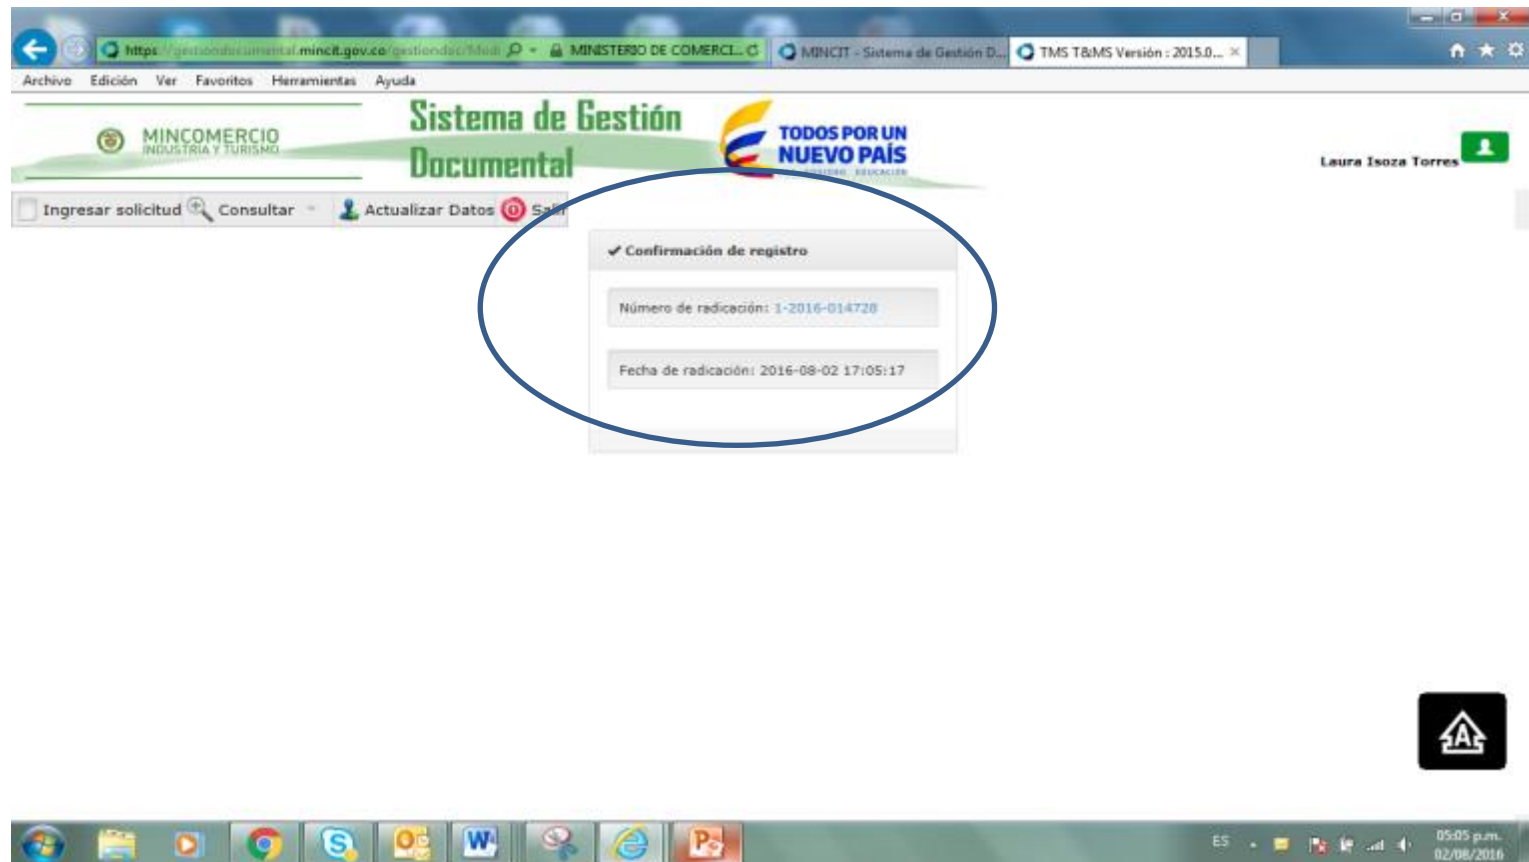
https://gestiondocumental.mincit.gov.co/gestiondoc/Modi
MINISTERIO DE COMERCI...
MINCIT - Sistema de Gestión D...
TMS T&MS Versión : 2015.0...

Archivo Edición Ver Favoritos Herramientas Ayuda

MINCOMERCIO
INDUSTRIA Y TURISMO

Sistema de Gestión Documental

TODOS POR UN NUEVO PAÍS
PAZ EQUIDAD EDUCACIÓN

Laura Isoza Torres

Ingresar solicitud Consultar Actualizar Datos Salir

✔ Confirmación de registro

Número de radicación: 1-2016-014728

Fecha de radicación: 2016-08-02 17:05:17

ES

05:05 p.m.
02/08/2016